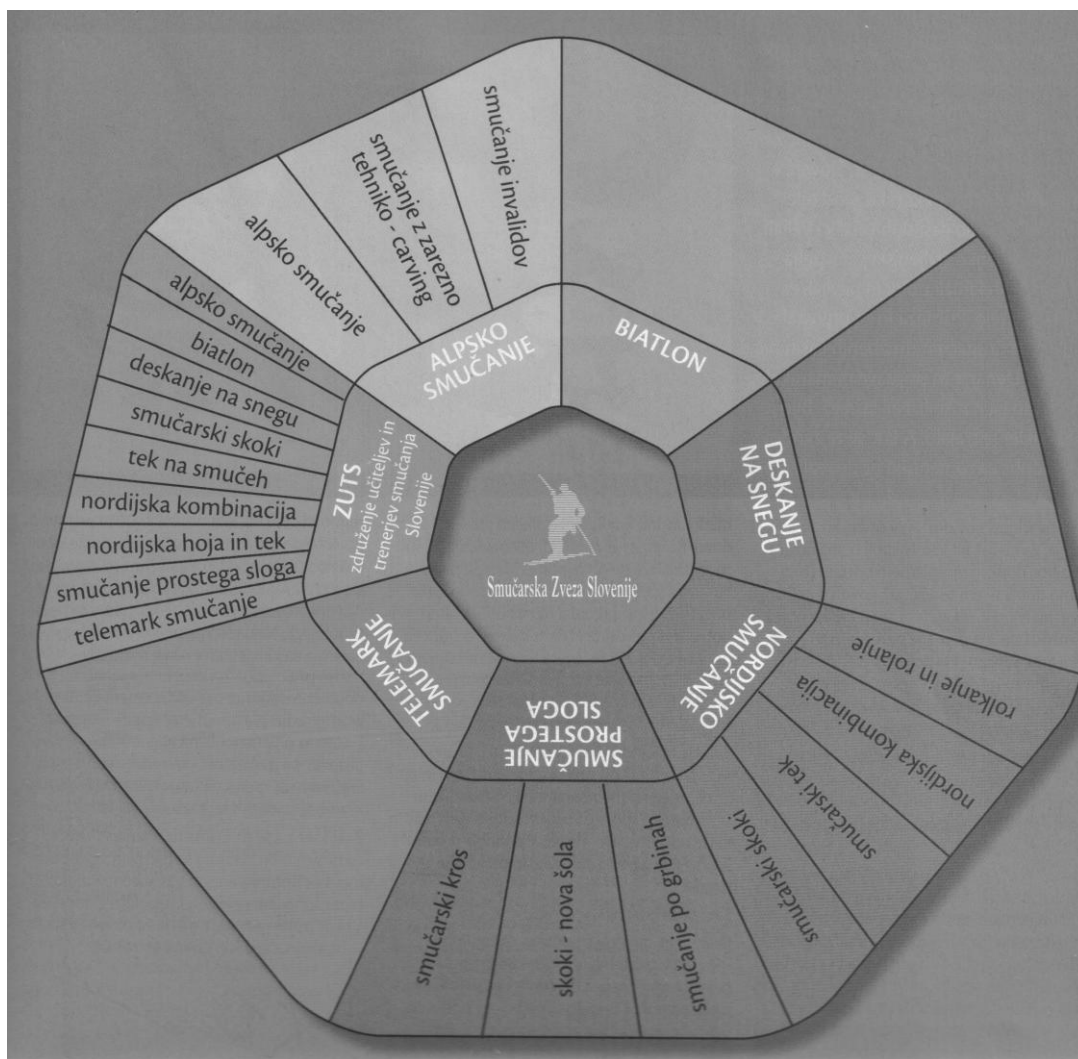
Smučarska Zveza Slovenije

ALPSKO SMUČANJE

alpsko smučanje

smučanje z zarezno tehniko - carving

smučanje invalidov

BIATLON

DESKANJE NA SNEGU

NORDIJSKO SMUČANJE

rolkanje in rolanje

nordijska kombinacija

smučarski tek

smučarski skoki

SMUČANJE PROSTEGA SLOGA

smučanje po grbinah

skoki - nova šola

smučarski kros

TELEMARK SMUČANJE

ZUTS
združenje učiteljev in trenerjev smučanja Slovenije

alpsko smučanje

biatlon

deskanje na snegu

smučarski skoki

tek na smučeh

nordijska kombinacija

nordijska hoja in tek

smučanje prostega sloga

telemark smučanje